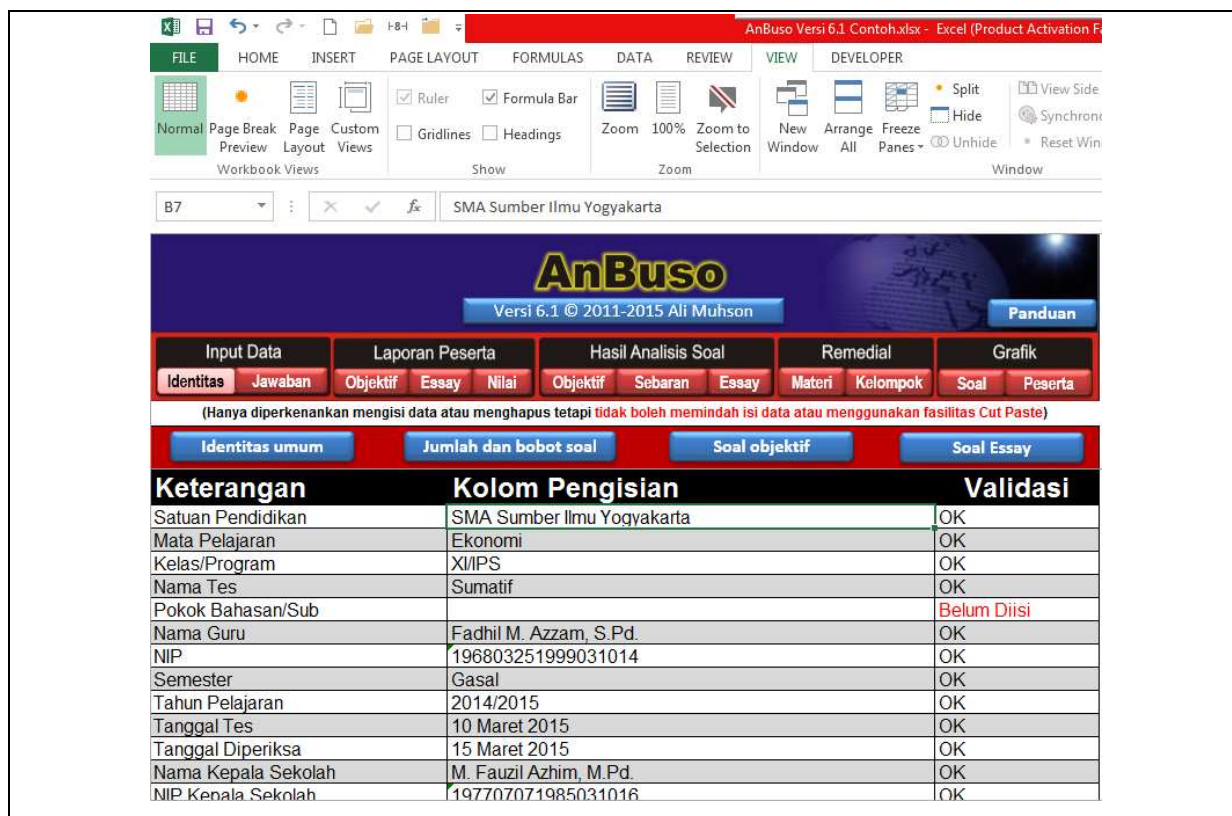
AnBuso Versi 6.1 Contoh.xlsx - Excel (Product Activation F

FILE HOME INSERT PAGE LAYOUT FORMULAS DATA REVIEW VIEW DEVELOPER

Normal Page Break Preview Page Layout Custom Views
Workbook Views

Ruler Formula Bar Gridlines Headings
Show

Zoom 100% Zoom to Selection
Zoom

New Window Arrange All Freeze Panes Split Hide Unhide View Side Synchron Reset Win
Window

B7 SMA Sumber Ilmu Yogyakarta

AnBuso
Versi 6.1 © 2011-2015 Ali Muhson
Panduan

Input Data | Laporan Peserta | Hasil Analisis Soal | Remedial | Grafik
Identitas Jawaban | Objektif Essay Nilai | Objektif Sebaran Essay | Materi Kelompok | Soal Peserta

(Hanya diperkenankan mengisi data atau menghapus tetapi tidak boleh memindah isi data atau menggunakan fasilitas Cut Paste)

Identitas umum | Jumlah dan bobot soal | Soal objektif | Soal Essay

| Keterangan | Kolom Pengisian | Validasi |
|---|---|---|
| Satuan Pendidikan | SMA Sumber Ilmu Yogyakarta | OK |
| Mata Pelajaran | Ekonomi | OK |
| Kelas/Program | XI/IPS | OK |
| Nama Tes | Sumatif | OK |
| Pokok Bahasan/Sub | | Belum Diisi |
| Nama Guru | Fadhil M. Azzam, S.Pd. | OK |
| NIP | 196803251999031014 | OK |
| Semester | Gasal | OK |
| Tahun Pelajaran | 2014/2015 | OK |
| Tanggal Tes | 10 Maret 2015 | OK |
| Tanggal Diperiksa | 15 Maret 2015 | OK |
| Nama Kepala Sekolah | M. Fauzil Azhim, M.Pd. | OK |
| NIP Kepala Sekolah | 197707071985031016 | OK |